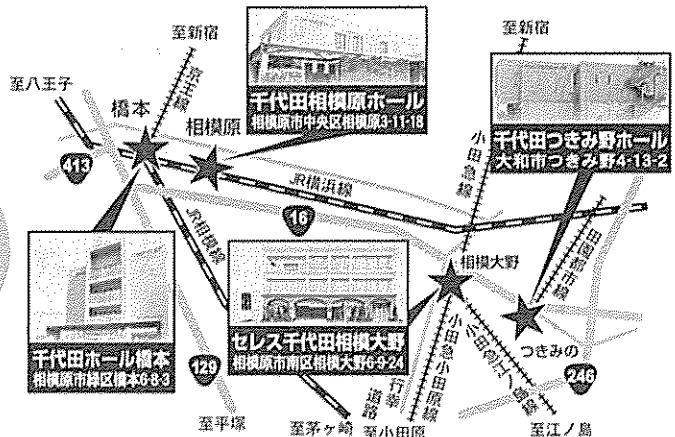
至新宿
千代田相模原ホール
相模原市中央区相模原3-11-18
至新宿
至八王子
京王線
橋本
相模原
千代田つきみ野ホール
大和市つきみ野4-13-2
小田急線
413
JR横浜線
16
JR相模線
田園都市線
相模大野
セレス千代田相模大野
相模原市南区相模大野6-9-24
千代田ホール橋本
相模原市緑区橋本6-8-3
小田急小田原線
小田急江ノ島線
つきみの
129
行幸道路
246
至平塚
至茅ヶ崎
至小田原
至江ノ島